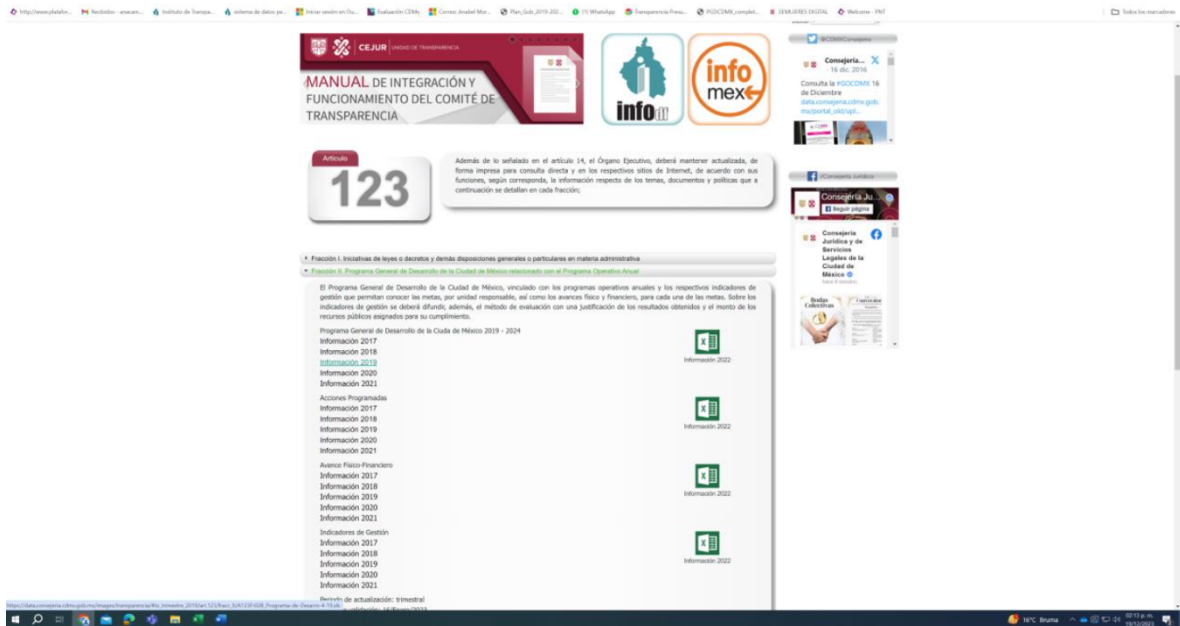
http://www.platafor... Recibidos - anacam... Instituto de Transpa... sistema de datos pe... Iniciar sesión en Ou... Evaluación CDMx Correo: Anabel Mor... Plan_Gob_2019-202... (1) WhatsApp Transparencia Presu... PGDCDMX_complet... SEMUJERES DIGITAL Welcome - PNT Todos los marcadores

CEJUR UNIDAD DE TRANSPARENCIA

MANUAL DE INTEGRACIÓN Y FUNCIONAMIENTO DEL COMITÉ DE TRANSPARENCIA

info

info mex

@CDMXConsejeria

Consejería... · 16 dic. 2016
Consulta la #GOCDMX 16 de Diciembre data.consejeria.cdmx.gob.mx/portal_old/upl...

Artículo
123

Además de lo señalado en el artículo 14, el Órgano Ejecutivo, deberá mantener actualizada, de forma impresa para consulta directa y en los respectivos sitios de Internet, de acuerdo con sus funciones, según corresponda, la información respecto de los temas, documentos y políticas que a continuación se detallan en cada fracción;

/Consejeria Juridica

Consejería Ju...
Seguir página

Consejería Jurídica y de Servicios Legales de la Ciudad de México

Fracción I. Iniciativas de leyes o decretos y demás disposiciones generales o particulares en materia administrativa

Fracción II. Programa General de Desarrollo de la Ciudad de México relacionado con el Programa Operativo Anual

El Programa General de Desarrollo de la Ciudad de México, vinculado con los programas operativos anuales y los respectivos indicadores de gestión que permitan conocer las metas, por unidad responsable, así como los avances físico y financiero, para cada una de las metas. Sobre los indicadores de gestión se deberá difundir, además, el método de evaluación con una justificación de los resultados obtenidos y el monto de los recursos públicos asignados para su cumplimiento.

Programa General de Desarrollo de la Ciuda de México 2019 - 2024
Información 2017
Información 2018
Información 2019
Información 2020
Información 2021

Información 2022

Acciones Programadas
Información 2017
Información 2018
Información 2019
Información 2020
Información 2021

Información 2022

Avance Físico-Financiero
Información 2017
Información 2018
Información 2019
Información 2020
Información 2021

Información 2022

Indicadores de Gestión
Información 2017
Información 2018
Información 2019
Información 2020
Información 2021

Información 2022

Periodo de actualización: trimestral
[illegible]

https://data.consejeria.cdmx.gob.mx/images/transparencia/4to_trimestre_2019/art.123/fracc_II/A123Fr02B_Programa-de-Desarro-4-19.xls

16°C Bruma 02:13 p. m. 19/12/2023